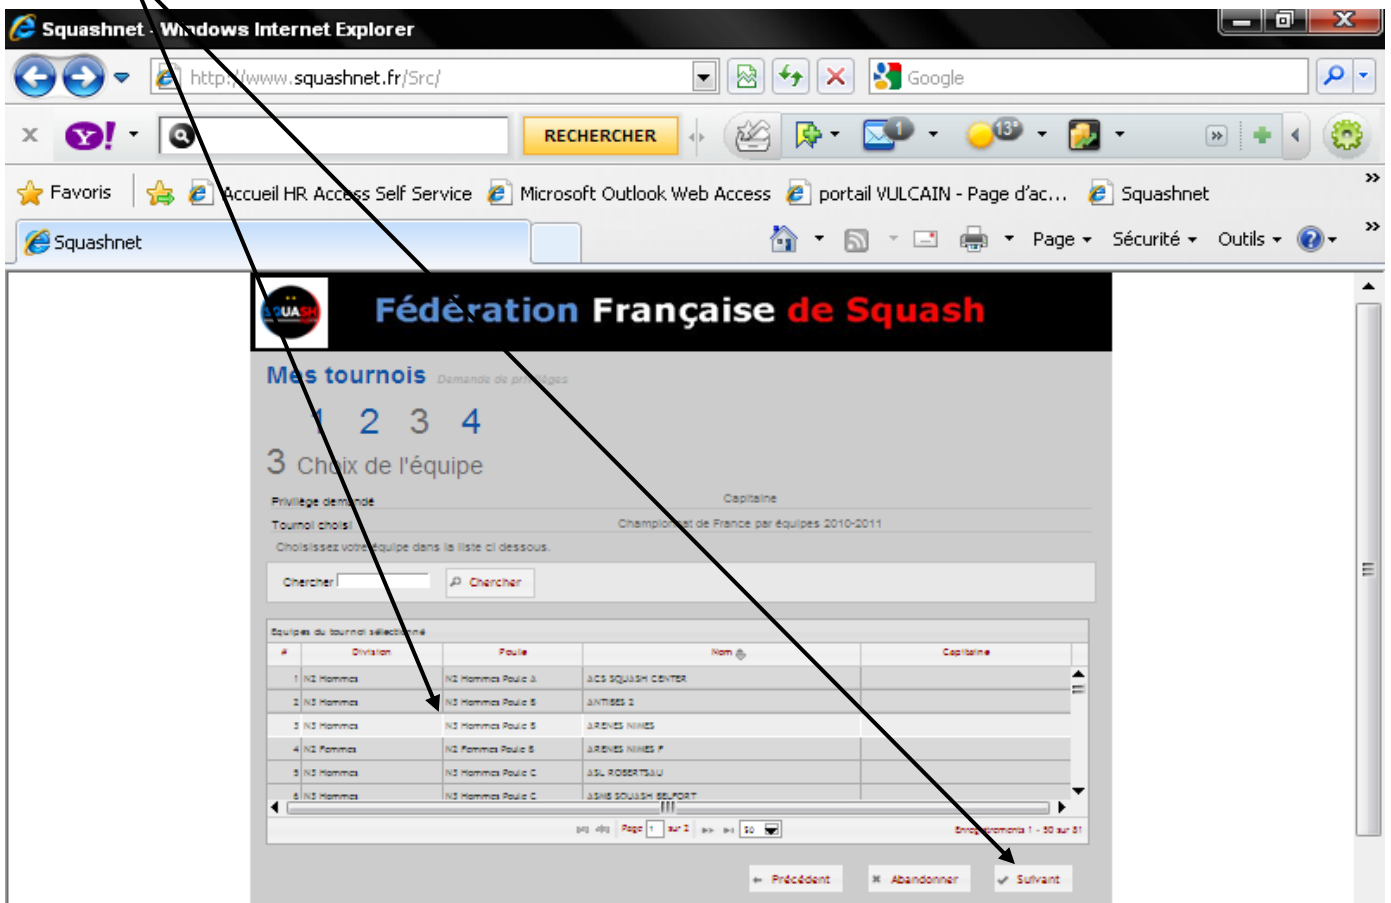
Squashnet - Windows Internet Explorer

http://www.squashnet.fr/Src/

Google

RECHERCHER

Favoris | Accueil HR Access Self Service | Microsoft Outlook Web Access | portail VULCAIN - Page d'ac... | Squashnet

Squashnet

Page ▾ Sécurité ▾ Outils ▾

SQUASH

Fédération Française de Squash

Mes tournois Demande de privilèges

1 2 3 4

3 Choix de l'équipe

Privilège demandé Capitaine

Tournoi choisi Championnat de France par équipes 2010-2011

Choisissez votre équipe dans la liste ci dessous.

Chercher Chercher

Equipes du tournoi sélectionné

| # | Division | Poule | Nom | Capitaine |
|---|---|---|---|---|
| 1 | N3 Hommes | N3 Hommes Poule A | ACS SQUASH CENTER | |
| 2 | N3 Hommes | N3 Hommes Poule B | ANTIBES 2 | |
| 3 | N3 Hommes | N3 Hommes Poule B | ARENES NIMES | |
| 4 | N2 Femmes | N2 Femmes Poule B | ARENES NIMES F | |
| 5 | N3 Hommes | N3 Hommes Poule C | ASL ROBERTSAU | |
| 6 | N3 Hommes | N3 Hommes Poule C | ASMB SQUASH BELFORT | |

Page 1 sur 2 50

Enregistrements 1 - 50 sur 81

Précédent Abandonner Suivant